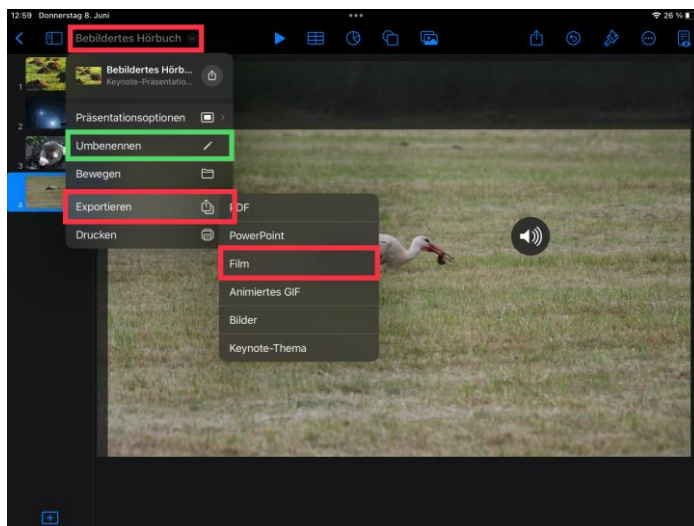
12:59 Donnerstag 8. Juni

26 %

Bebildertes Hörbuch

Bebildertes Hörb...
Keynote-Präsentatio...

Präsentationsoptionen

Umbenennen

Bewegen

Exportieren

Drucken

PDF

PowerPoint

Film

Animiertes GIF

Bilder

Keynote-Thema

1
2
3
4